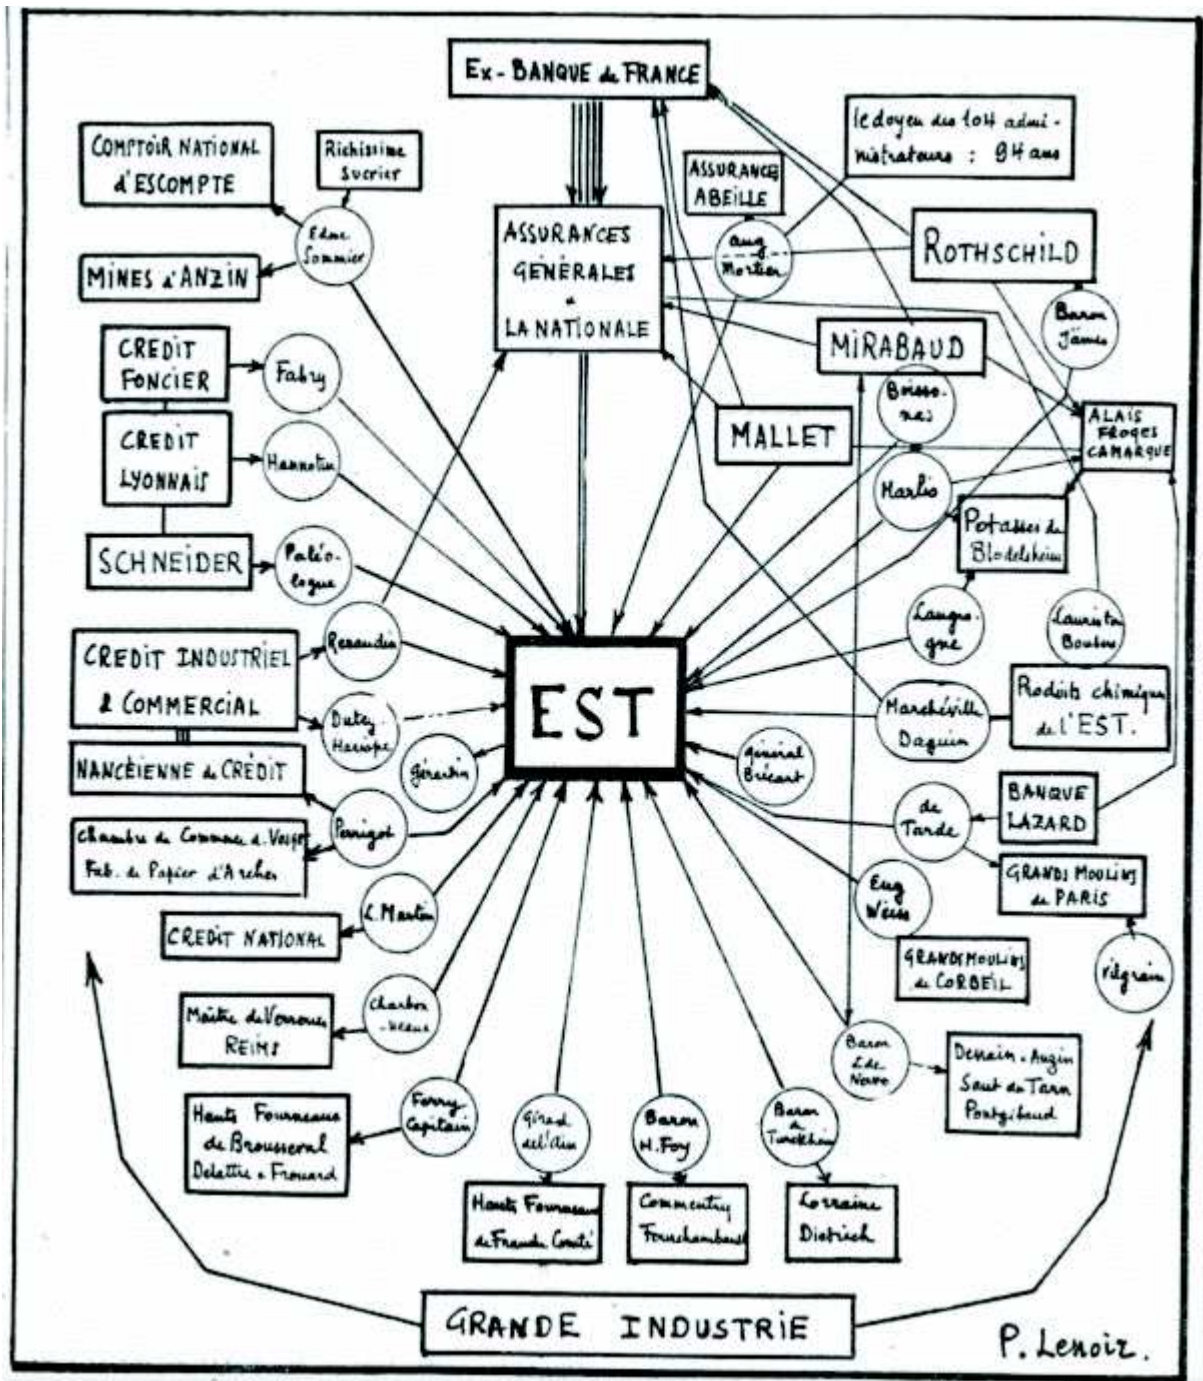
Ex-BANQUE de FRANCE

COMPTOIR NATIONAL d'ESCOMPTE

Richissime Sucrier

le doyen des 104 administrateurs : 94 ans

ASSURANCE ABEILLE

Edme Sommier

MINES d'ANZIN

ASSURANCES GENERALES et LA NATIONALE

aug. Mortier

ROTHSCHILD

Baron James

CREDIT FONCIER

Fabry

MIRABAUD

Brisson-nes

CREDIT LYONNAIS

Hannotin

MALLET

ALAIS FROGES CAMARGUE

Marlio

Potasses de Blodelsheim

SCHNEIDER

Paléologue

Langue-gne

Lauriston Boubers

CREDIT INDUSTRIEL & COMMERCIAL

Renaudin

EST

Produits chimiques de l'EST.

Marchéville Daguin

Dutey-Harispe

Gérardin

Général Brécard

NANCÉIENNE de CRÉDIT

BANQUE LAZARD

de Tarde

Perrigot

Chambre de Commerce des Vosges Fab. de Papier d'Arches

GRANDS MOULINS de PARIS

Eug. Weiss

L. Martin

CREDIT NATIONAL

GRANDS MOULINS de CORBEIL

Vilgrain

Charbonneaux

Maître de Verrerie REIMS

Baron L. de Neuflize

Denain-Anzin Saut du Tarn Pontgibaud

Ferry Capitain

Hauts Fourneaux de Brousseval Delattre et Frouard

Girod de l'Ain

Baron H. Foy

Baron de Turckheim

Hauts Fourneaux de Franche Comté

Commentry Fourchambault

Lorraine Dietrich

GRANDE INDUSTRIE

P. Lenoir.